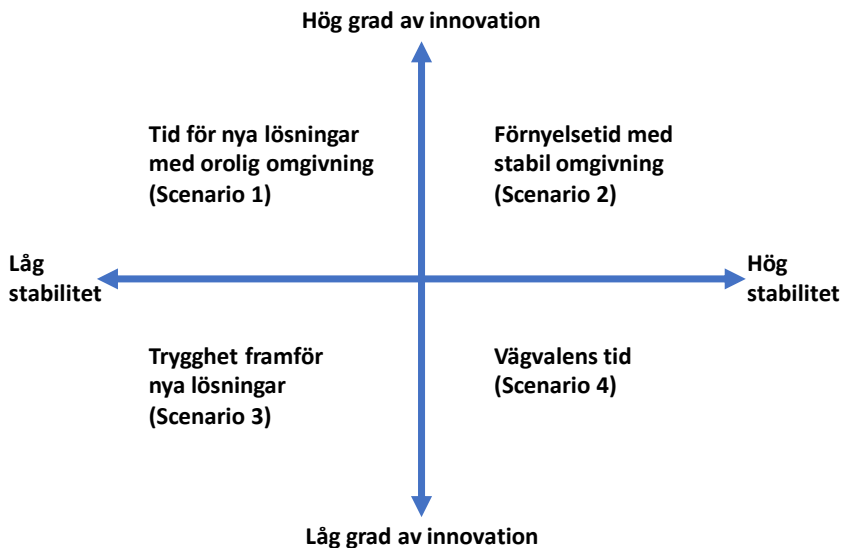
Hög grad av innovation

Tid för nya lösningar med orolig omgivning (Scenario 1)

Förnyelsetid med stabil omgivning (Scenario 2)

Låg stabilitet

Hög stabilitet

Trygghet framför nya lösningar (Scenario 3)

Vägvalens tid (Scenario 4)

Låg grad av innovation